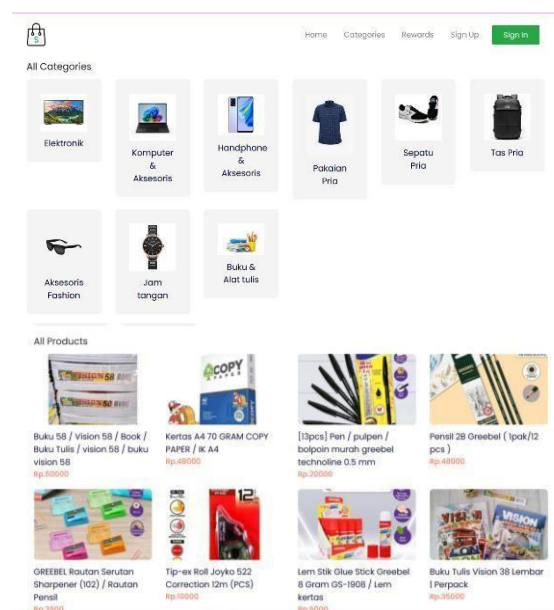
Home Categories Rewards Sign Up Sign In

All Categories

Elektronik

Komputer & Aksesoris

Handphone & Aksesoris

Pakaian Pria

Sepatu Pria

Tas Pria

Aksesoris Fashion

Jam tangan

Buku & Alat tulis

All Products

Buku 58 / Vision 58 / Book / Buku Tulis / vision 58 / buku vision 58
Rp.50000

Kertas A4 70 GRAM COPY PAPER / IK A4
Rp.48000

[13pcs] Pen / pulpen / bolpoin murah greebel technoline 0.5 mm
Rp.20000

Pensil 2B Greebel ( 1pak/12 pcs )
Rp.48000

GREEBEL Rautan Serutan Sharpener (102) / Rautan Pensil
Rp.2500

Tip-ex Roll Joyko 522 Correction 12m (PCS)
Rp.10000

Lem Stik Glue Stick Greebel 8 Gram GS-1908 / Lem kertas
Rp.5000

Buku Tulis Vision 38 Lembar | Perpack
Rp.35000